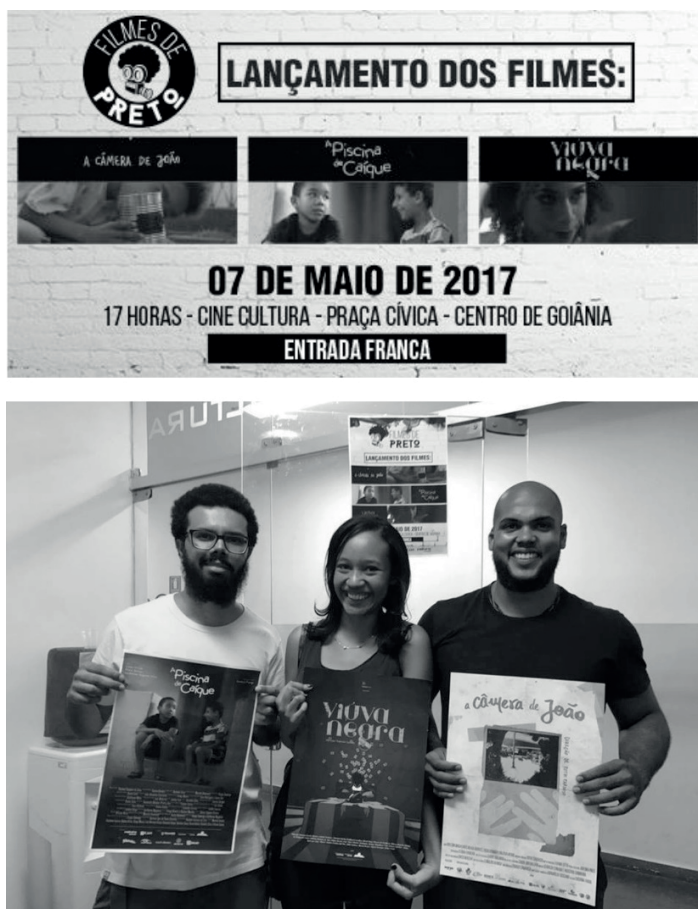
FILMES DE PRETO

LANÇAMENTO DOS FILMES:

A CÂMERA DE JOÃO

A Piscina de Caíque

Viúva negra

07 DE MAIO DE 2017

17 HORAS - CINE CULTURA - PRAÇA CÍVICA - CENTRO DE GOIÂNIA

ENTRADA FRANCA

CULTURA

PRETO

LANÇAMENTO DOS FILMES

DE 2017

A Piscina de Caíque

Viúva negra

a câmera de João